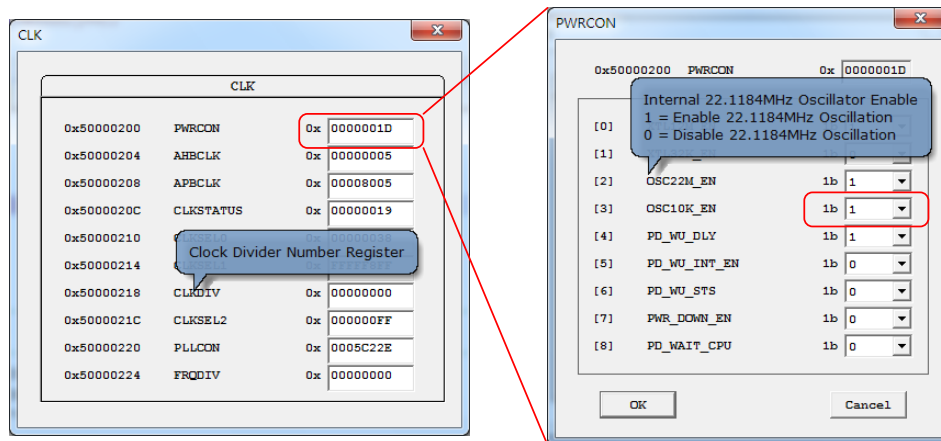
CLK

CLK

0x50000200 PWRCON 0x 0000001D
0x50000204 AHBCLK 0x 00000005
0x50000208 APBCLK 0x 00008005
0x5000020C CLKSTATUS 0x 00000019
0x50000210 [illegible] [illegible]
0x50000214 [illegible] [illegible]
Clock Divider Number Register
0x50000218 CLKDIV 0x 00000000
0x5000021C CLKSEL2 0x 000000FF
0x50000220 PLLCON 0x 0005C22E
0x50000224 FRQDIV 0x 00000000

PWRCON

0x50000200 PWRCON 0x 0000001D

Internal 22.1184MHz Oscillator Enable
1 = Enable 22.1184MHz Oscillation
0 = Disable 22.1184MHz Oscillation

[0] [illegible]
[1] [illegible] 1b 0
[2] OSC22M_EN 1b 1
[3] OSC10K_EN 1b 1
[4] PD_WU_DLY 1b 1
[5] PD_WU_INT_EN 1b 0
[6] PD_WU_STS 1b 0
[7] PWR_DOWN_EN 1b 0
[8] PD_WAIT_CPU 1b 0

OK
Cancel